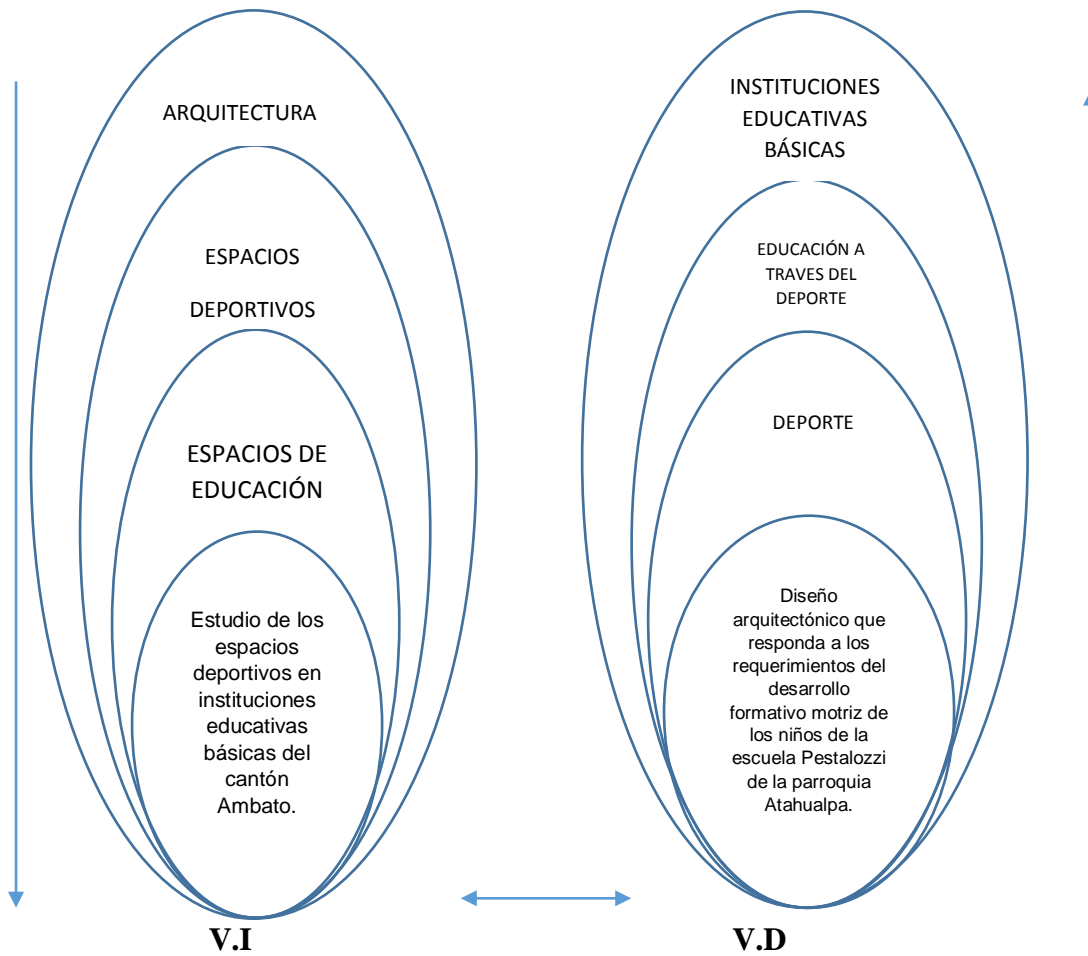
ARQUITECTURA

ESPACIOS DEPORTIVOS

ESPACIOS DE EDUCACIÓN

Estudio de los espacios deportivos en instituciones educativas básicas del cantón Ambato.

V.I

INSTITUCIONES EDUCATIVAS BÁSICAS

EDUCACIÓN A TRAVES DEL DEPORTE

DEPORTE

Diseño arquitectónico que responda a los requerimientos del desarrollo formativo motriz de los niños de la escuela Pestalozzi de la parroquia Atahualpa.

V.D